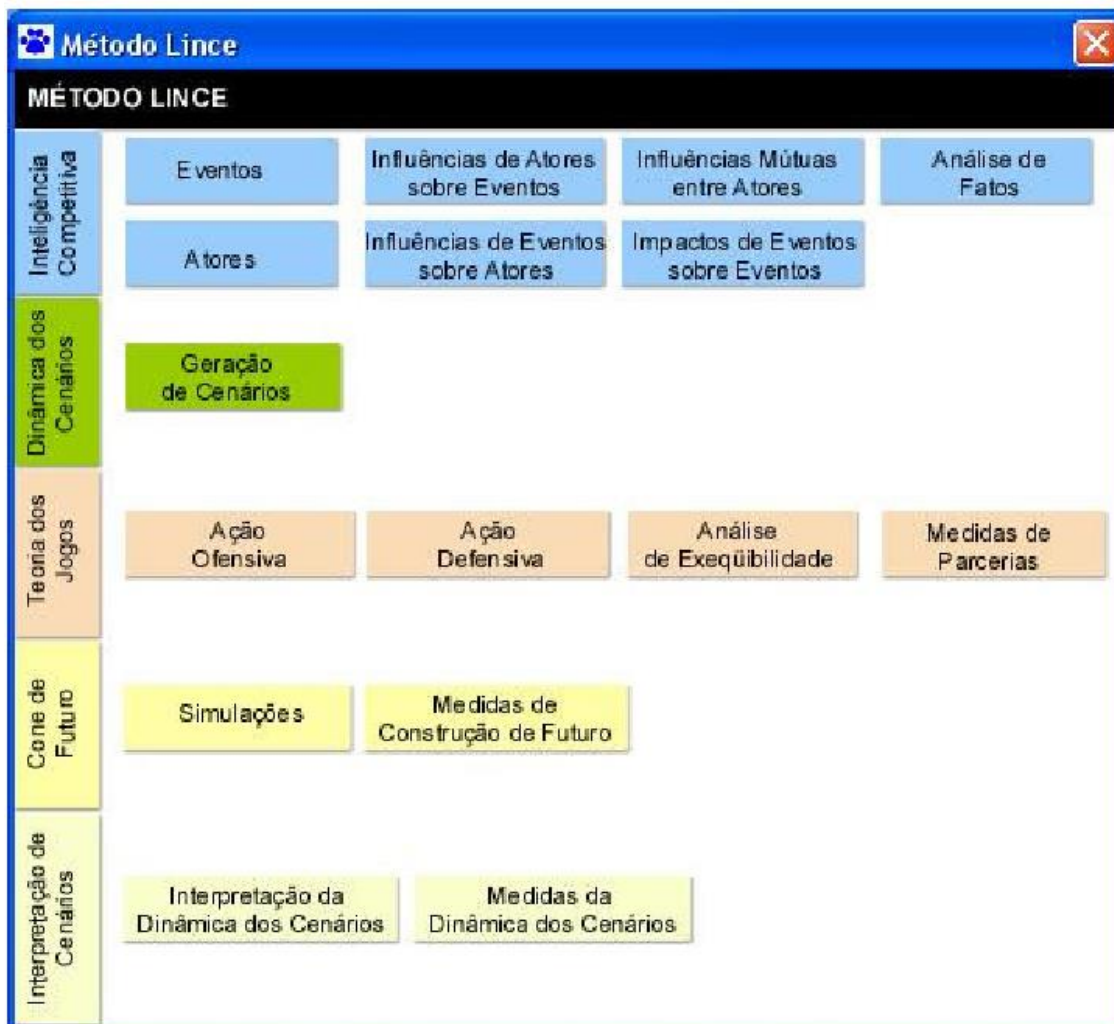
Método Lince

MÉTODO LINCE

Inteligência Competitiva

Eventos

Influências de Atores sobre Eventos

Influências Mútuas entre Atores

Análise de Fatos

Atores

Influências de Eventos sobre Atores

Impactos de Eventos sobre Eventos

Dinâmica dos Cenários

Geração de Cenários

Teoria dos Jogos

Ação Ofensiva

Ação Defensiva

Análise de Exeqüibilidade

Medidas de Parcerias

Cone de Futuro

Simulações

Medidas de Construção de Futuro

Interpretação de Cenários

Interpretação da Dinâmica dos Cenários

Medidas da Dinâmica dos Cenários